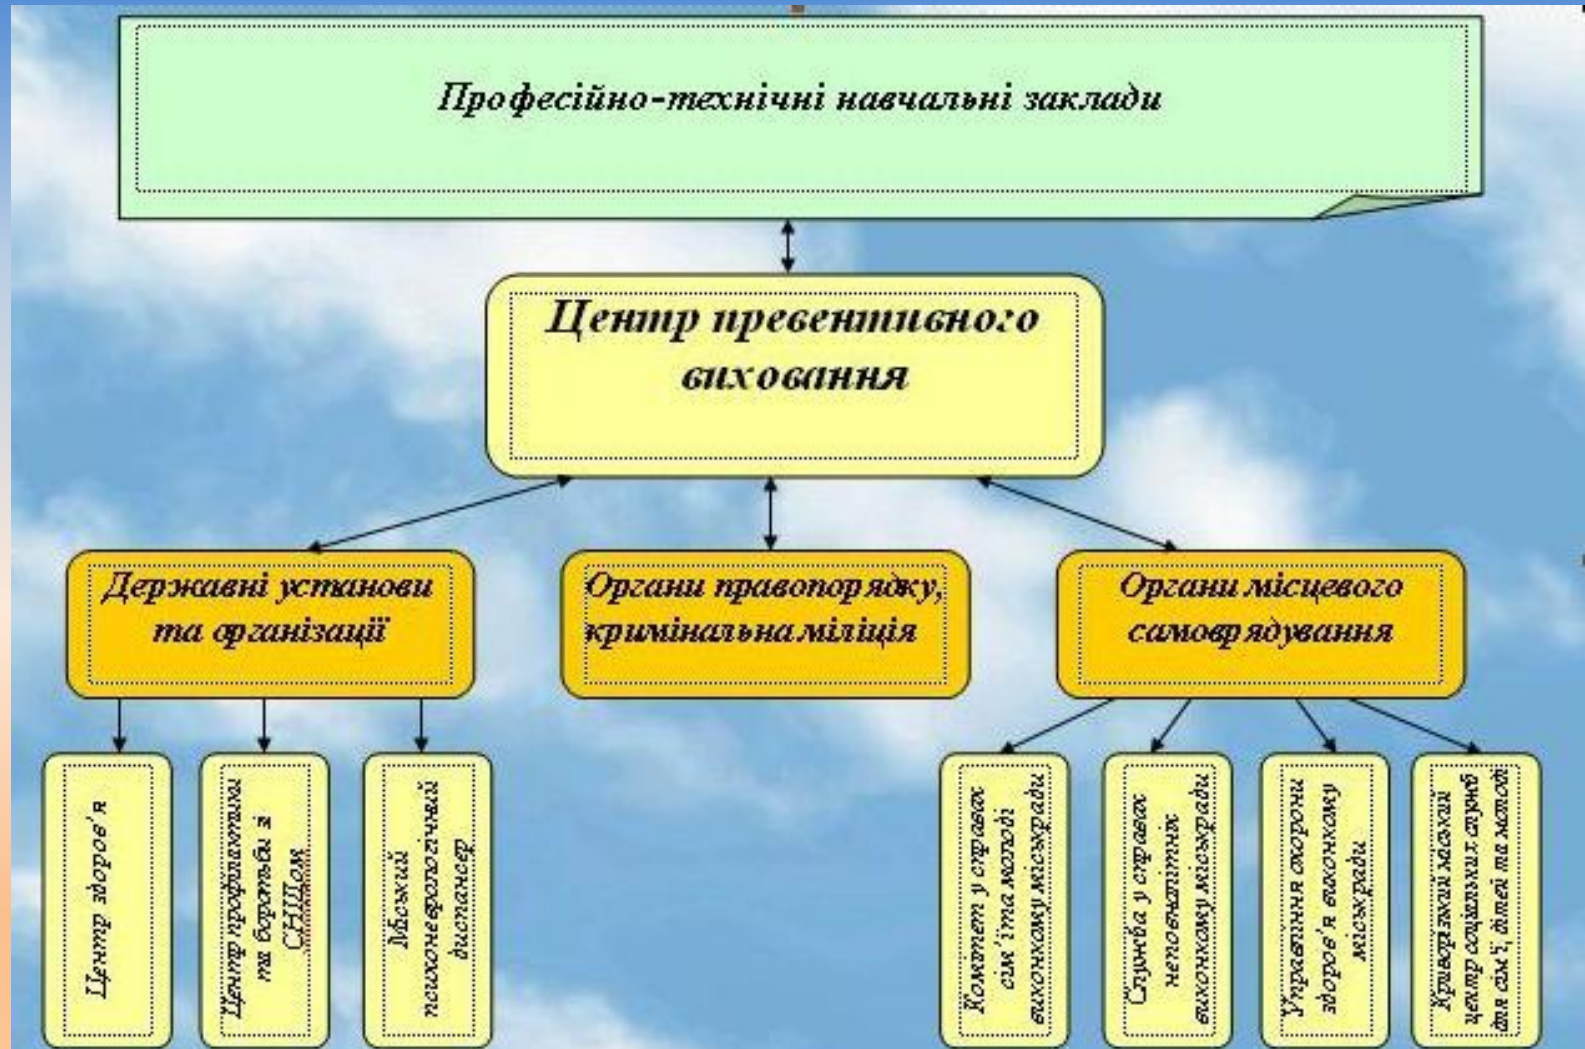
Професійно-технічні навчальні заклади

Центр превентивного виховання

Державні установи та організації

Органи правопорядку, кримінальна міліція

Органи місцевого самоврядування

Центр здоров'я

Центр профілактики та боротьби зі СНІДом

Міський психоневрологічний диспансер

Комітет у справах сім'ї та молоді виконкому міськради

Служба у справах неповнолітніх виконкому міськради

Управління охорони здоров'я виконкому міськради

Криворізький міський центр соціальних служб для сім'ї, дітей та молоді